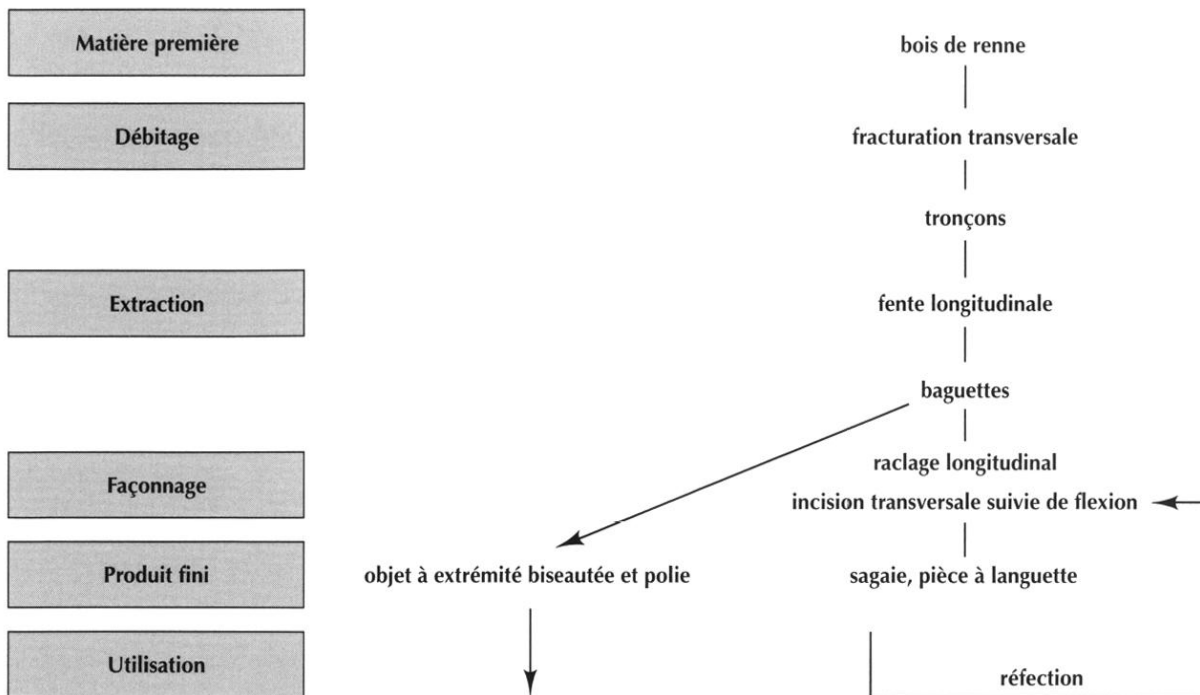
Matière première
Débitage
Extraction
Façonnage
Produit fini
Utilisation

bois de renne
fracturation transversale
tronçons
fente longitudinale
baguettes
raclage longitudinal
incision transversale suivie de flexion
objet à extrémité biseautée et polie
sagaie, pièce à languette
réfection